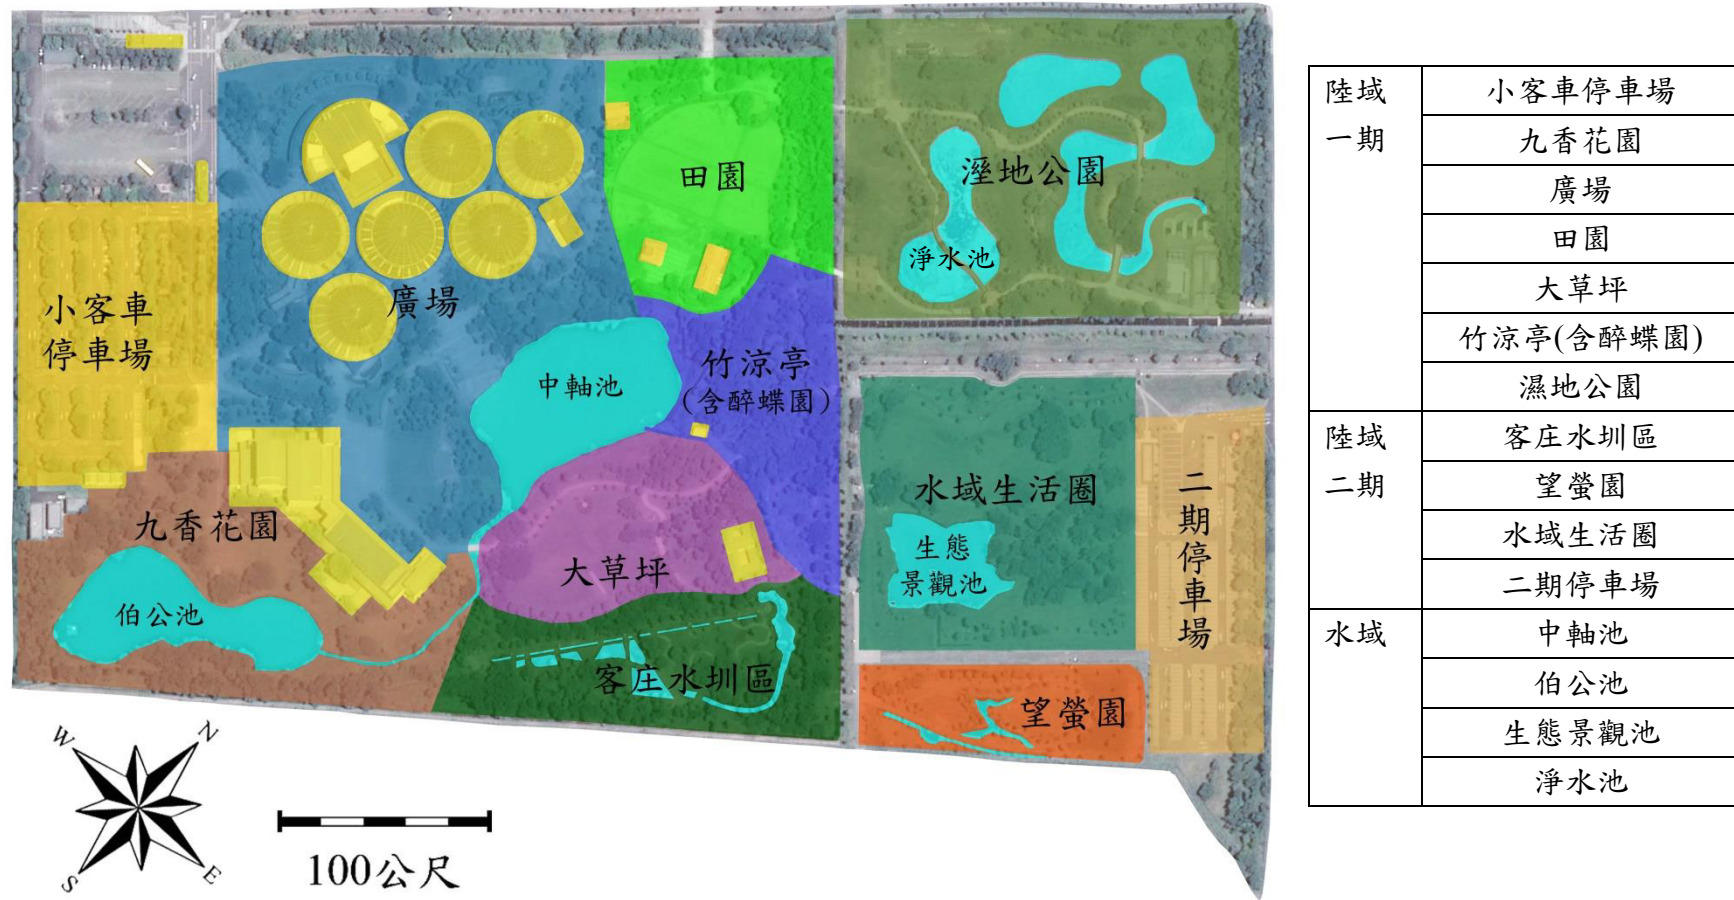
小客車停車場

廣場

田園

溼地公園

淨水池

中軸池

竹涼亭（含醉蝶園）

九香花園

大草坪

水域生活圈

生態景觀池

二期停車場

伯公池

客庄水圳區

望螢園

W N S E

100公尺

| 陸域一期 | 小客車停車場 |
|---|---|
| | 九香花園 |
| | 廣場 |
| | 田園 |
| | 大草坪 |
| | 竹涼亭(含醉蝶園) |
| | 濕地公園 |
| 陸域二期 | 客庄水圳區 |
| | 望螢園 |
| | 水域生活圈 |
| | 二期停車場 |
| 水域 | 中軸池 |
| | 伯公池 |
| | 生態景觀池 |
| | 淨水池 |